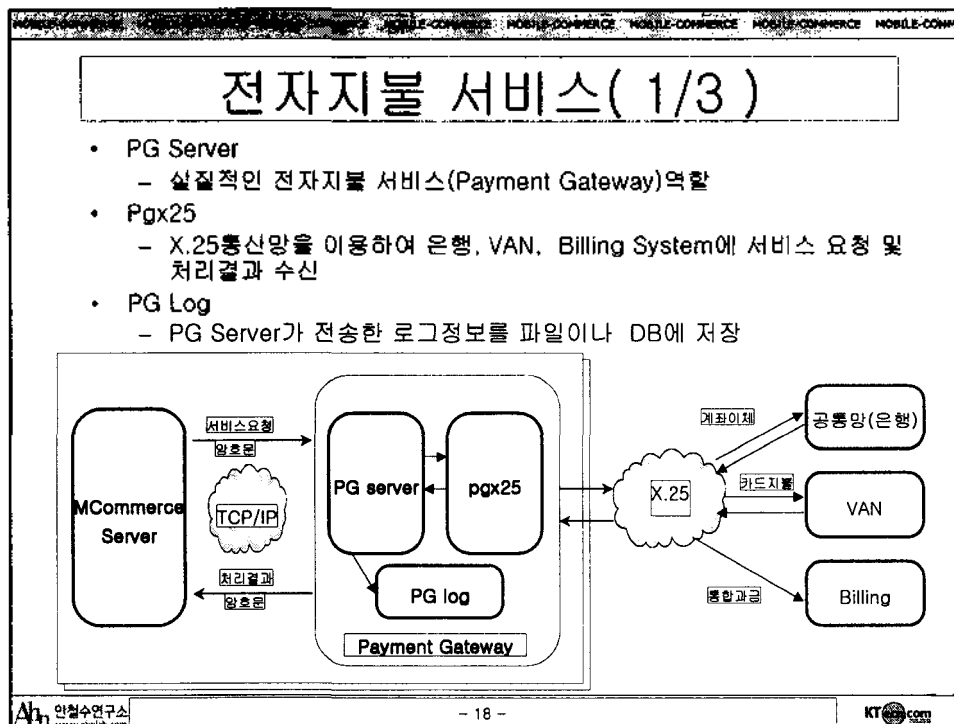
MOBILE-COMMERCE MOBILE-COMMERCE MOBILE-COMMERCE MOBILE-COMMERCE MOBILE-COMMERCE MOBILE-COMMERCE MOBILE-COMM

전자지불 서비스( 1/3 )

• PG Server
 – 실질적인 전자지불 서비스(Payment Gateway)역할
• Pgx25
 – X.25통신망을 이용하여 은행, VAN, Billing System에 서비스 요청 및 처리결과 수신
• PG Log
 – PG Server가 전송한 로그정보를 파일이나 DB에 저장

MCommerce Server
서비스요청
암호문
TCP/IP
처리결과
암호문
PG server
pgx25
PG log
Payment Gateway
X.25
계좌이체
카드지불
통합과금
공동망(은행)
VAN
Billing

Ahn 안철수연구소
– 18 –
KT com